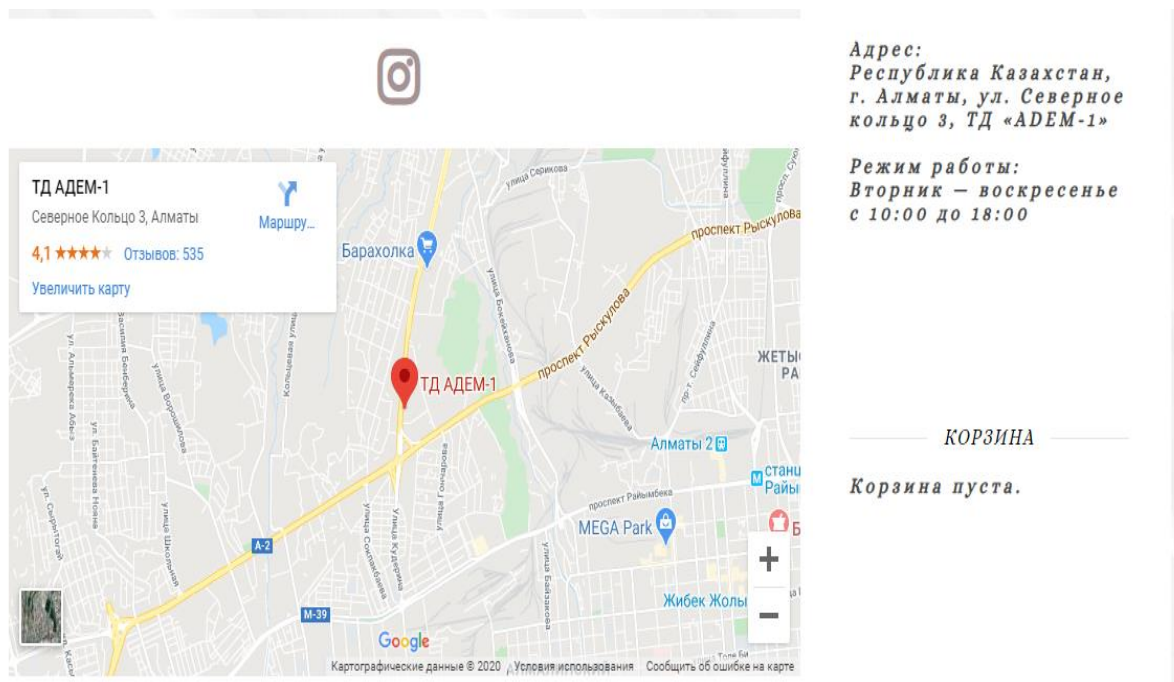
ТД АДЕМ-1
Северное Кольцо 3, Алматы
Маршру...
4,1 ★★★★★ Отзывов: 535
Увеличить карту

Барахолка
проспект Рыскулова
улица Серикова
улица Бокейханова
проспект Рыскулова
ТД АДЕМ-1
ЖЕТЫС
РА
ул. Алимжанова
улица Казыбаева
Алматы 2
станц
Райы
проспект Райымбека
MEGA Park
улица Гончарова
улица Кудерина
улица Сокпакбаева
улица Байзакова
улица Школьная
ул. Сыргабекова
ул. Байтлеева Нобеле
ул. Алтынсарина
улица Ворошилова
Кольцевая улица
Жибек Жолы
A-2
M-39
Google
Картографические данные © 2020 Условия использования Сообщить об ошибке на карте
+
−

Адрес:
Республика Казахстан, г. Алматы, ул. Северное кольцо 3, ТД «ADEM-1»

Режим работы:
Вторник — воскресенье с 10:00 до 18:00

КОРЗИНА

Корзина пуста.